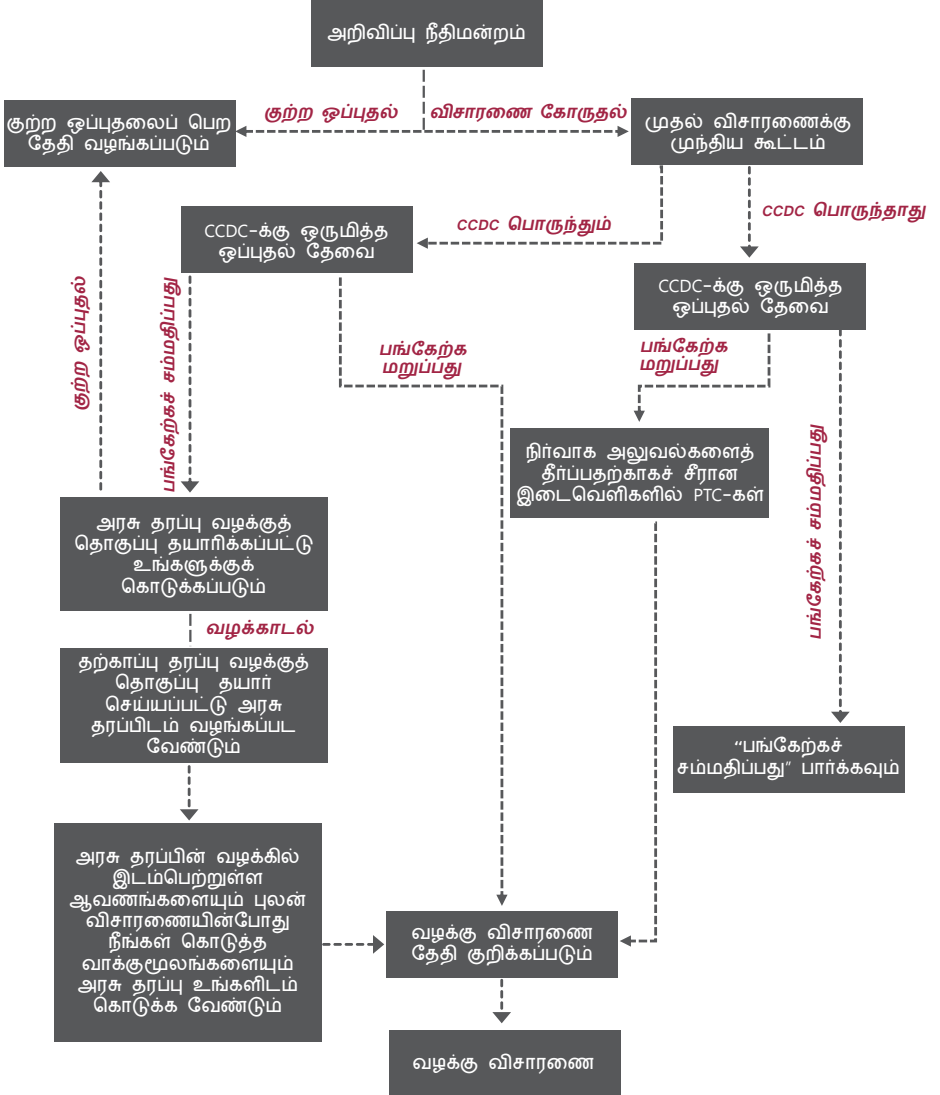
அறிவிப்பு நீதிமன்றம்

குற்றம் ஒப்புதல்

விசாரணை கோருதல்

குற்ற ஒப்புதலைப் பெற தேதி வழங்கப்படும்

முதல் விசாரணைக்கு முந்திய கூட்டம்

CCDC பொருந்தும்

CCDC பொருந்தாது

CCDC-க்கு ஒருமித்த ஒப்புதல் தேவை

CCDC-க்கு ஒருமித்த ஒப்புதல் தேவை

குற்ற ஒப்புதல்

பங்கேற்கச் சம்மதிப்பது

பங்கேற்க மறுப்பது

பங்கேற்க மறுப்பது

நிர்வாக அலுவல்களைத் தீர்ப்பதற்காகச் சீரான இடைவெளிகளில் PTC-கள்

பங்கேற்கச் சம்மதிப்பது

அரசு தரப்பு வழக்குத் தொகுப்பு தயாரிக்கப்பட்டு உங்களுக்குக் கொடுக்கப்படும்

வழக்காடல்

தற்காப்பு தரப்பு வழக்குத் தொகுப்பு தயார் செய்யப்பட்டு அரசு தரப்பிடம் வழங்கப்பட வேண்டும்

"பங்கேற்கச் சம்மதிப்பது" பார்க்கவும்

அரசு தரப்பின் வழக்கில் இடம்பெற்றுள்ள ஆவணங்களையும் புலன் விசாரணையின்போது நீங்கள் கொடுத்த வாக்குமூலங்களையும் அரசு தரப்பு உங்களிடம் கொடுக்க வேண்டும்

வழக்கு விசாரணை தேதி குறிக்கப்படும்

வழக்கு விசாரணை